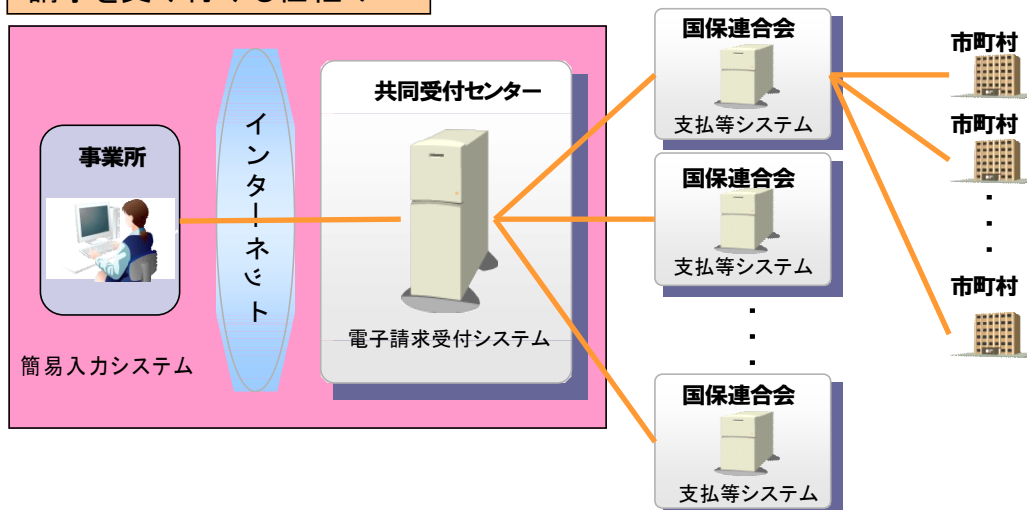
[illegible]

事業所

インターネット

簡易入力システム

共同受付センター

電子請求受付システム

国保連合会

支払等システム

国保連合会

支払等システム

・
・
・

国保連合会

支払等システム

市町村

市町村

・
・
・

市町村